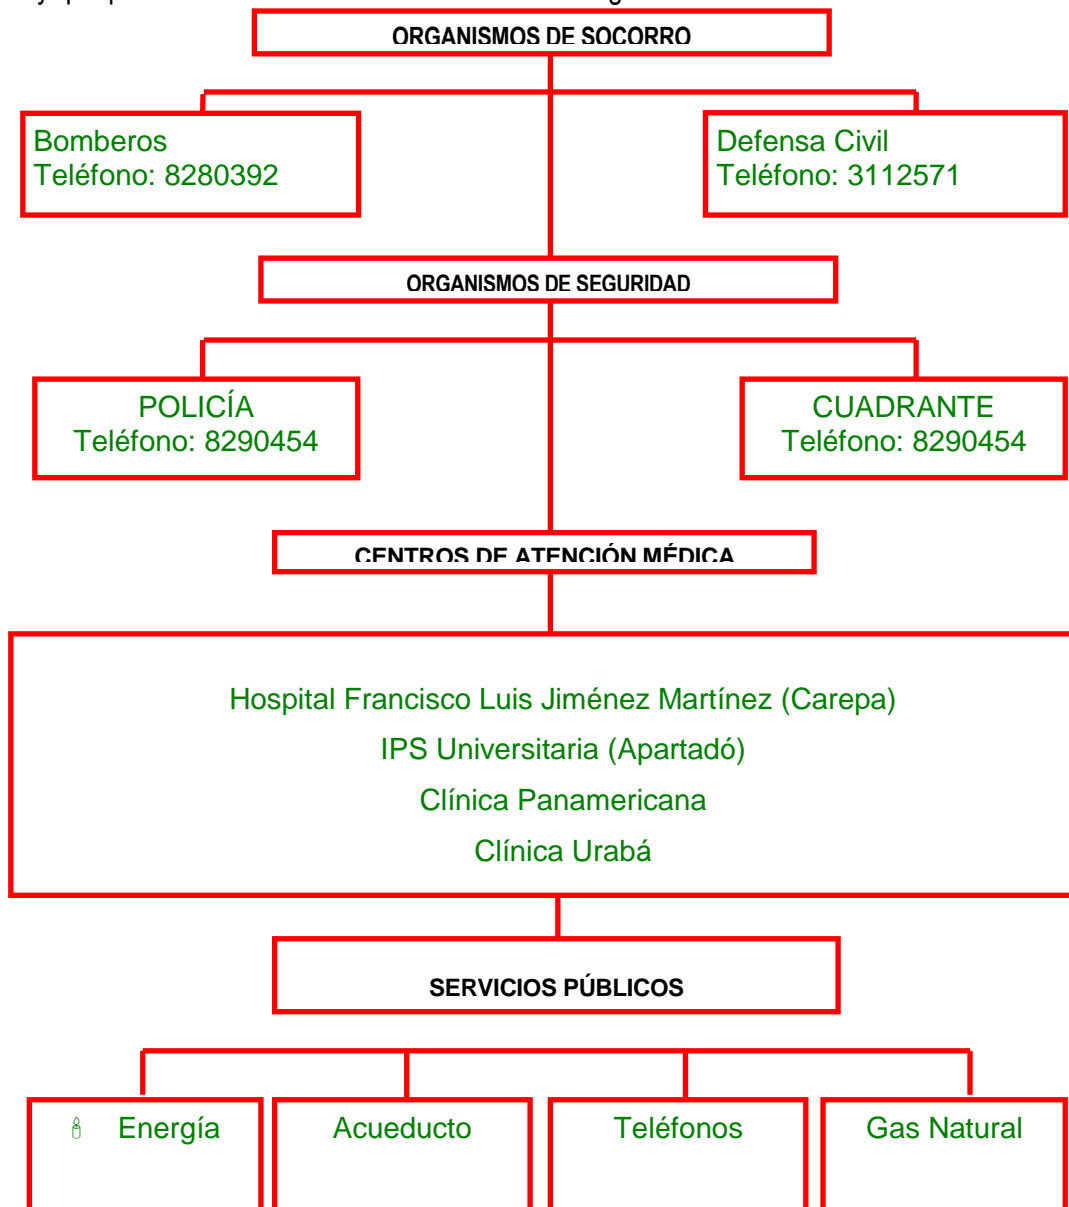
ORGANISMOS DE SOCORRO

Bomberos
Teléfono: 8280392

Defensa Civil
Teléfono: 3112571

ORGANISMOS DE SEGURIDAD

POLICÍA
Teléfono: 8290454

CUADRANTE
Teléfono: 8290454

CENTROS DE ATENCIÓN MÉDICA

Hospital Francisco Luis Jiménez Martínez (Carepa)
IPS Universitaria (Apartadó)
Clínica Panamericana
Clínica Urabá

SERVICIOS PÚBLICOS

Energía

Acueducto

Teléfonos

Gas Natural